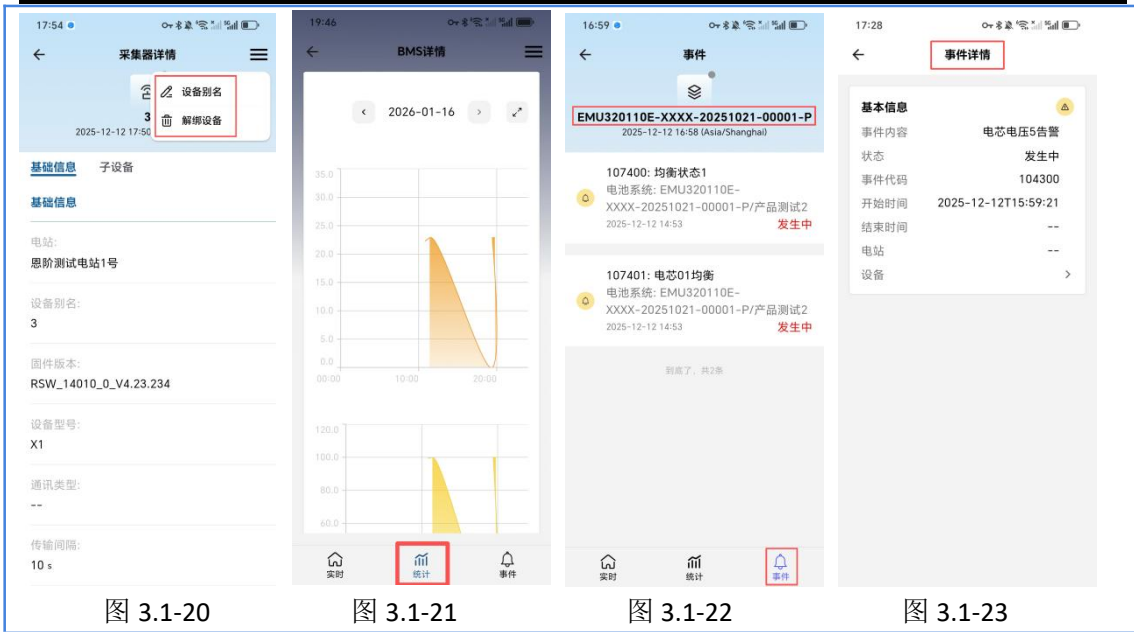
17:54

采集器详情

设备别名

解绑设备

3

2025-12-12 17:50

基础信息 子设备

基础信息

电站:
恩阶测试电站1号

设备别名:
3

固件版本:
RSW_14010_0_V4.23.234

设备型号:
X1

通讯类型:
--

传输间隔:
10 s

图 3.1-20

19:46

BMS详情

2026-01-16

35.0
30.0
25.0
20.0
15.0
10.0
5.0
0.0
00:00 10:00 20:00

120.0
100.0
80.0
60.0

实时 统计 事件

图 3.1-21

16:59

事件

EMU320110E-XXXX-20251021-00001-P

2025-12-12 16:58 (Asia/Shanghai)

107400: 均衡状态1
电池系统: EMU320110E-XXXX-20251021-00001-P/产品测试2
2025-12-12 14:53 发生中

107401: 电芯01均衡
电池系统: EMU320110E-XXXX-20251021-00001-P/产品测试2
2025-12-12 14:53 发生中

到底了，共2条

实时 统计 事件

图 3.1-22

17:28

事件详情

基本信息

| | |
|---|---|
| 事件内容 | 电芯电压5告警 |
| 状态 | 发生中 |
| 事件代码 | 104300 |
| 开始时间 | 2025-12-12T15:59:21 |
| 结束时间 | -- |
| 电站 | -- |
| 设备 | > |

图 3.1-23